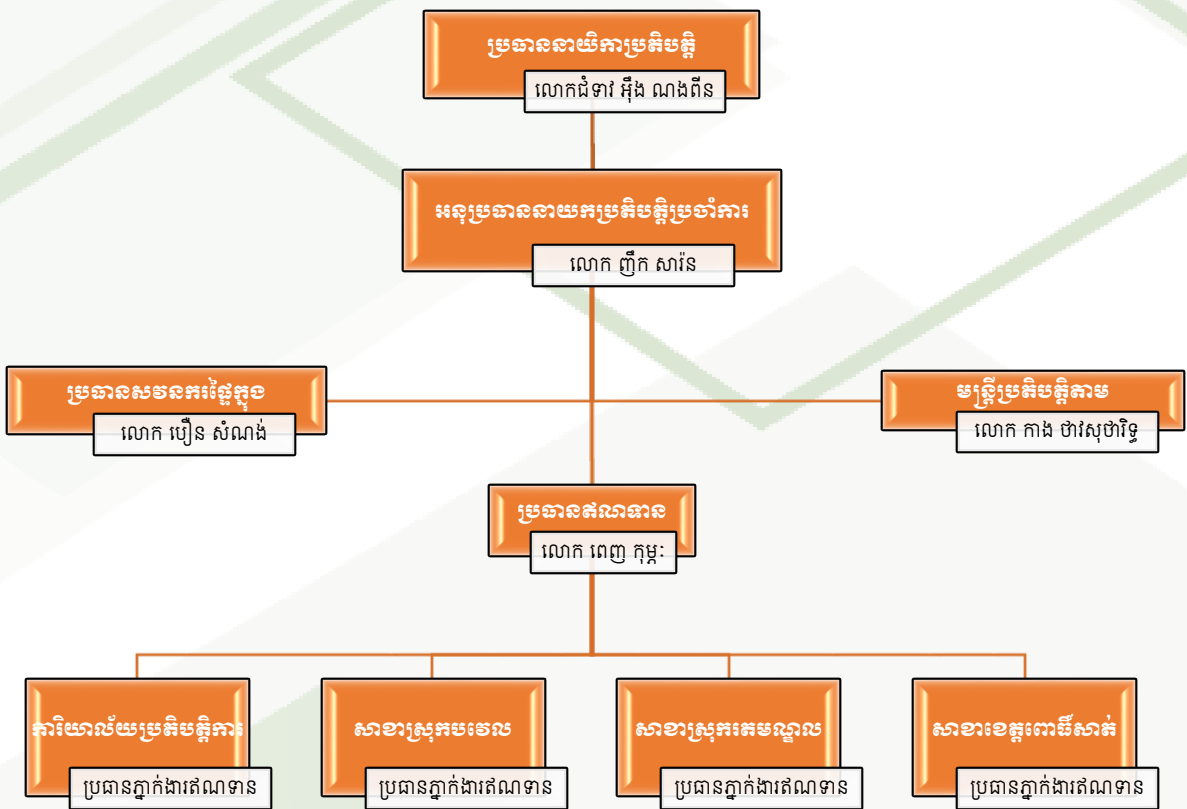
ប្រធាននាយិកាប្រតិបត្តិ
លោកជំទាវ អ៊ឹង ណងពីន

អនុប្រធាននាយកប្រតិបត្តិប្រចាំការ
លោក ញឹក សារ៉ន

ប្រធានសវនករផ្ទៃក្នុង
លោក បឿន សំណង់

មន្ត្រីប្រតិបត្តិតាម
លោក កាង ថាវសុថារិទ្ធ

ប្រធានឥណទាន
លោក ពេញ កុម្ភៈ

ការិយាល័យប្រតិបត្តិការ
ប្រធានភ្នាក់ងារឥណទាន

សាខាស្រុកបវេល
ប្រធានភ្នាក់ងារឥណទាន

សាខាស្រុករតនមណ្ឌល
ប្រធានភ្នាក់ងារឥណទាន

សាខាខេត្តពោធិ៍សាត់
ប្រធានភ្នាក់ងារឥណទាន